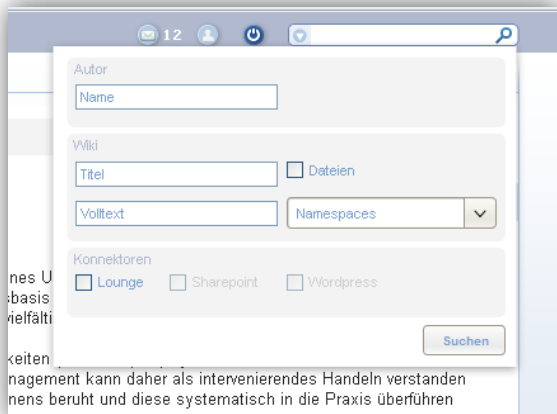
12

Autor

Name

Wiki

Titel

Dateien

Volltext

Namespaces

Konnektoren

Lounge

Sharepoint

Wordpress

Suchen

nes U
sbasis
vielfälti

keiten
nagement kann daher als intervenierendes Handeln verstanden
nens beruht und diese systematisch in die Praxis überführen